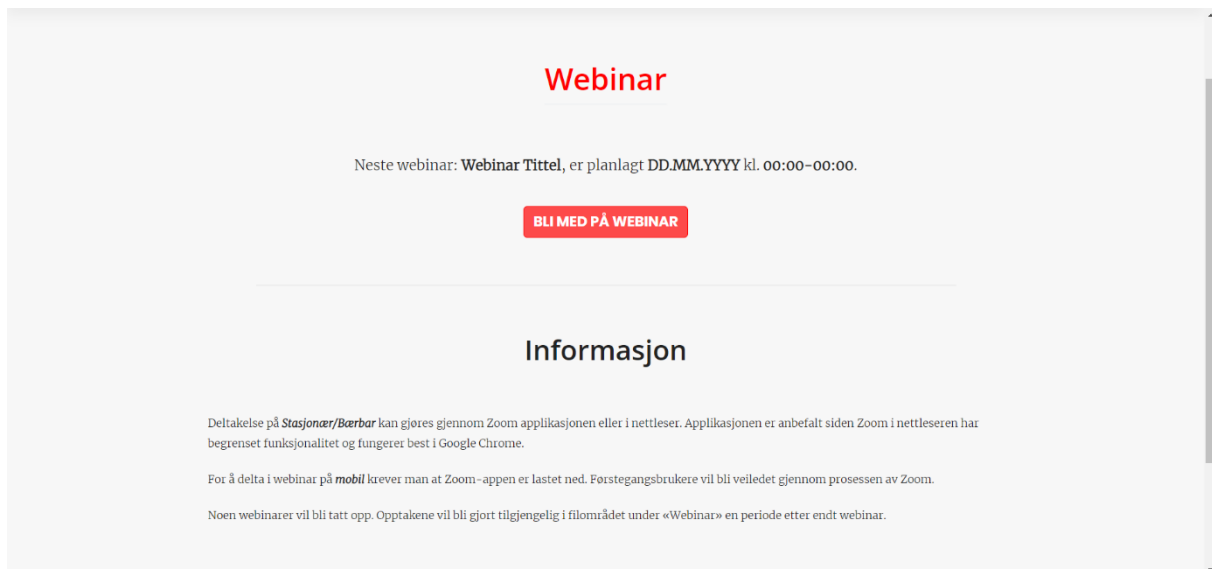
Webinar

Neste webinar: **Webinar Tittel**, er planlagt **DD.MM.YYYY** kl. **00:00-00:00**.

BLI MED PÅ WEBINAR

Informasjon

Deltakelse på ***Stasjonær/Bærbar*** kan gjøres gjennom Zoom applikasjonen eller i nettleser. Applikasjonen er anbefalt siden Zoom i nettleseren har begrenset funksjonalitet og fungerer best i Google Chrome.

For å delta i webinar på ***mobil*** krever man at Zoom-appen er lastet ned. Førstegangsbrukere vil bli veiledet gjennom prosessen av Zoom.

Noen webinarer vil bli tatt opp. Opptakene vil bli gjort tilgjengelig i filområdet under «Webinar» en periode etter endt webinar.